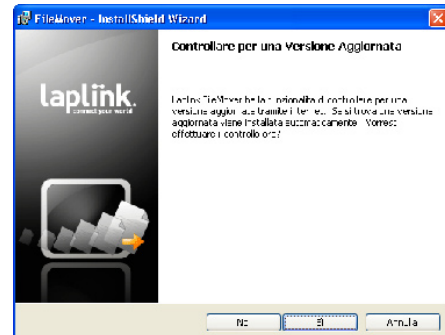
FileMover - InstallShield Wizard

Controllare per una Versione Aggiornata

laplink.
connect your world

Laplink FileMover ha la possibilità di controllare per una versione aggiornata tramite Internet. Se si trova una versione aggiornata viene installata automaticamente. Vorresti effettuare il controllo ora?

No
Sì
Annulla